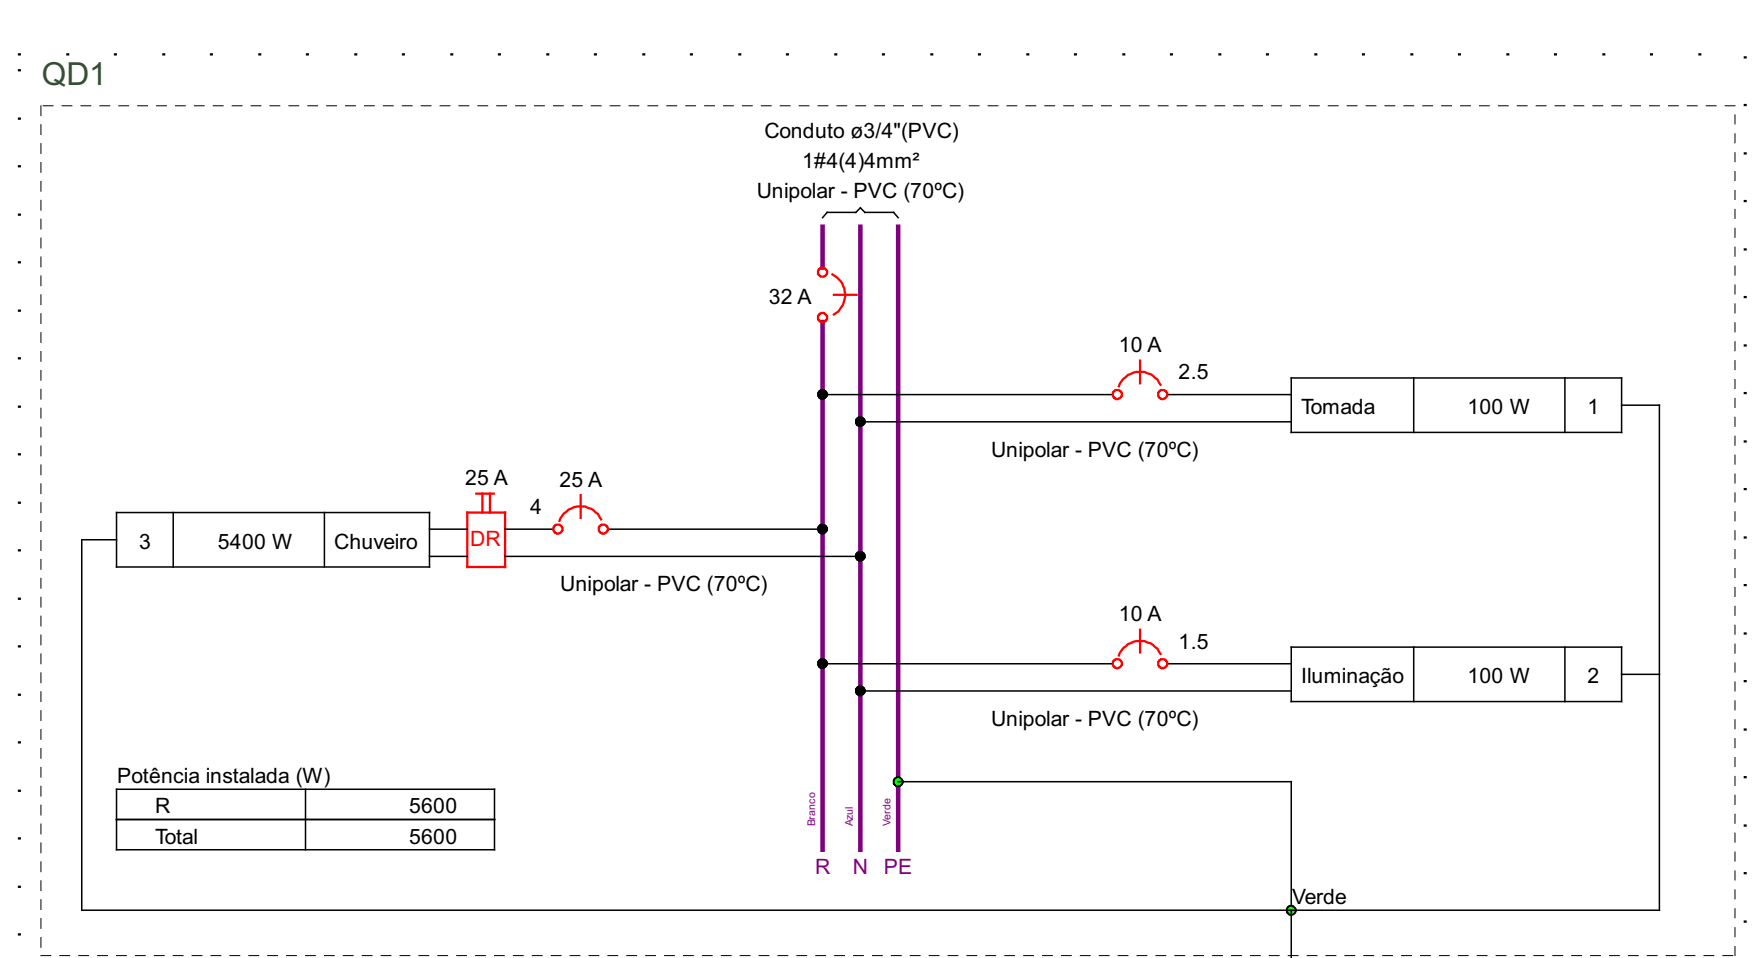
QD1

Conduto ø3/4"(PVC)
1#4(4)4mm²
Unipolar - PVC (70ºC)

32 A

10 A
2.5

| Tomada | 100 W | 1 |
|---|---|---|

Unipolar - PVC (70ºC)

25 A
25 A
4

| 3 | 5400 W | Chuveiro |
|---|---|---|

DR

Unipolar - PVC (70ºC)

10 A
1.5

| Iluminação | 100 W | 2 |
|---|---|---|

Unipolar - PVC (70ºC)

Potência instalada (W)

| R | 5600 |
|---|---|
| Total | 5600 |

Branco
Azul
Verde
R N PE

Verde